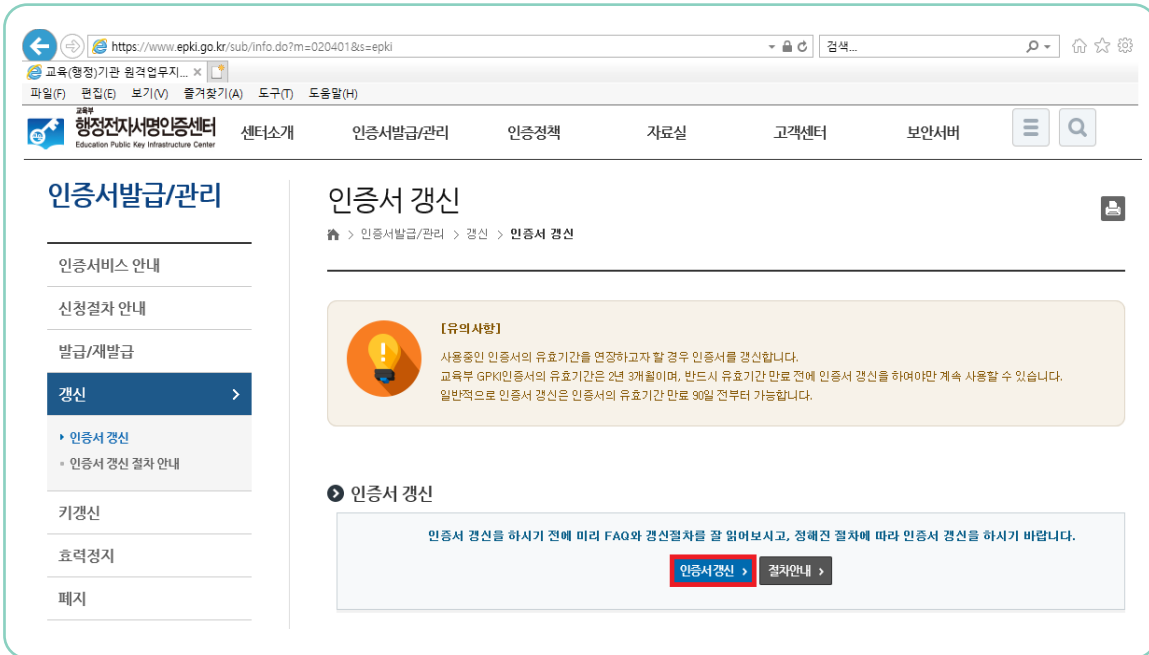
https://www.epki.go.kr/sub/info.do?m=020401&s=epki

검색...

교육(행정)기관 원격업무지... ×

파일(F) 편집(E) 보기(V) 즐겨찾기(A) 도구(T) 도움말(H)

교육부
행정전자서명인증센터
Education Public Key Infrastructure Center

센터소개 인증서발급/관리 인증정책 자료실 고객센터 보안서버

인증서발급/관리

인증서비스 안내

신청절차 안내

발급/재발급

갱신 >

• 인증서 갱신

• 인증서 갱신 절차 안내

키갱신

효력정지

폐지

인증서 갱신

> 인증서발급/관리 > 갱신 > 인증서 갱신

[유의사항]

사용중인 인증서의 유효기간을 연장하고자 할 경우 인증서를 갱신합니다.
교육부 GPKI인증서의 유효기간은 2년 3개월이며, 반드시 유효기간 만료 전에 인증서 갱신을 하여야만 계속 사용할 수 있습니다.
일반적으로 인증서 갱신은 인증서의 유효기간 만료 90일 전부터 가능합니다.

인증서 갱신

인증서 갱신을 하시기 전에 미리 FAQ와 갱신절차를 잘 읽어보시고, 정해진 절차에 따라 인증서 갱신을 하시기 바랍니다.

인증서갱신 > 절차안내 >